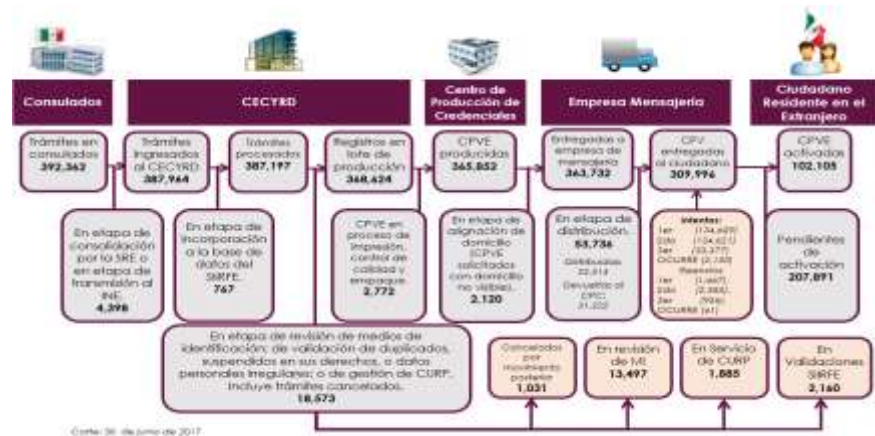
Consulados

CECYRD

Centro de Producción de Credenciales

Empresa Mensajería

Ciudadano Residente en el Extranjero

Trámites en consulados
392,363

Trámites ingresados al CECYRD
387,964

Trámites procesados
387,197

Registros en lote de producción
368,624

CPVE producidas
365,852

Entregadas a empresa de mensajería
363,732

CPV entregadas al ciudadano
309,996

CPVE activadas
102,105

En etapa de consolidación por la SRE o en etapa de transmisión al INE
4,398

En etapa de incorporación a la base de datos del SIIRFE
767

CPVE en proceso de impresión, control de calidad y empaque
2,772

En etapa de asignación de domicilio (CPVE solicitadas con domicilio no visibles)
2,120

En etapa de distribución.
53,736
Distribuidas 32,514
Devueltas al CPC 21,222

Intentos:
1er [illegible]
2do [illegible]
3er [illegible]
OCURRE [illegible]
Reenvíos
1er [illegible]
2do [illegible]
3er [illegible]
OCURRE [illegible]

Pendientes de activación
207,891

En etapa de revisión de medios de identificación; de validación de duplicados, suspendidos en sus derechos, o datos personales irregulares; o de gestión de CURP. Incluye trámites cancelados.
18,573

Cancelados por movimiento posterior
1,031

En revisión de MI
13,497

En Servicio de CURP
1,885

En Validaciones SIIRFE
2,160

Corte: 30 de junio de 2017